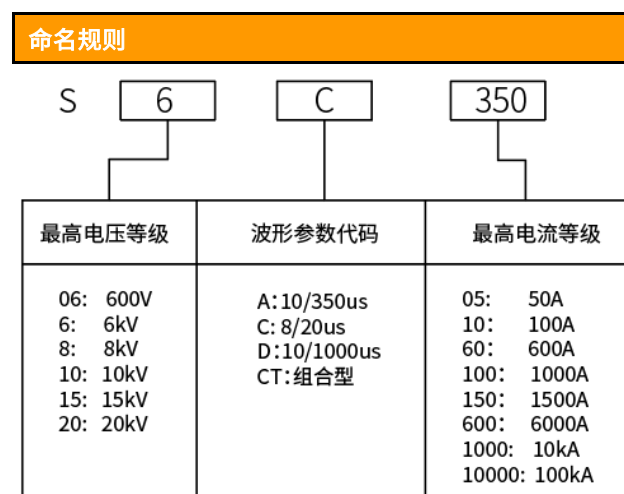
命名规则

S 6 C 350

| 最高电压等级 | 波形参数代码 | 最高电流等级 |
|---|---|---|
| 06: 600V<br>6: 6kV<br>8: 8kV<br>10: 10kV<br>15: 15kV<br>20: 20kV | A:10/350us<br>C: 8/20us<br>D:10/1000us<br>CT:组合型 | 05: 50A<br>10: 100A<br>60: 600A<br>100: 1000A<br>150: 1500A<br>600: 6000A<br>1000: 10kA<br>10000: 100kA |